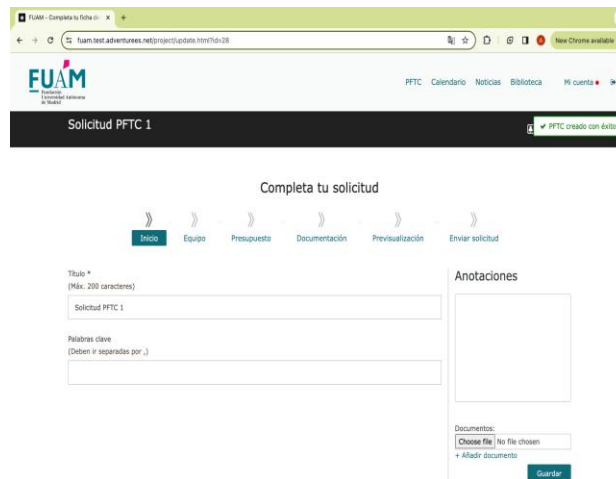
FUAM - Completa tu ficha de ×  +

fuam.test.adventurees.net/project/update.html?id=28

New Chrome available

FUAM
Fundación Universidad Autónoma de Madrid

PFTC  Calendario  Noticias  Biblioteca  Mi cuenta

Solicitud PFTC 1

✔ PFTC creado con éxito

Completa tu solicitud

Inicio  Equipo  Presupuesto  Documentación  Previsualización  Enviar solicitud

Título *
(Máx. 200 caracteres)

Solicitud PFTC 1

Palabras clave
(Deben ir separadas por ,)

Anotaciones

Documentos:
Choose file  No file chosen
+ Añadir documento

Guardar